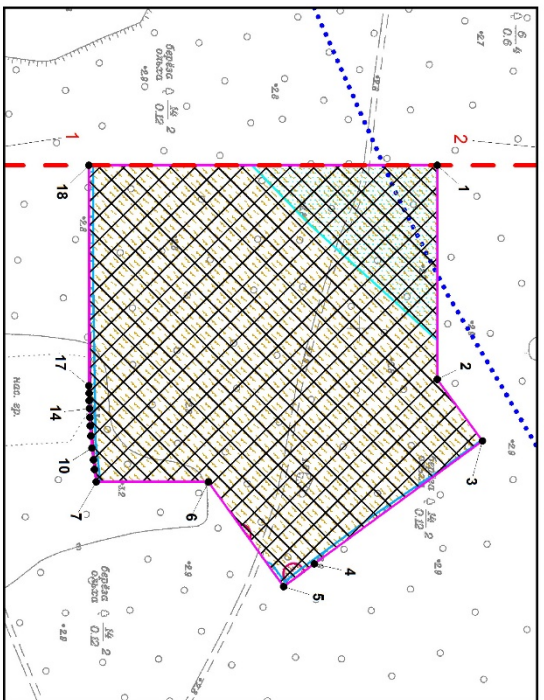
1
2
18
1
2
3
4
5
6
7
10
14
17
береза
ольха
$\frac{14}{0.12}$ 2
береза
ольха
$\frac{14}{0.12}$ 2
береза
ольха
$\frac{14}{0.12}$ 2
береза
ольха
$\frac{14}{0.12}$ 2
$\frac{6}{0.6}$ 4
нас. пр.
2.8
2.8
2.7
2.8
2.9
2.9
2.8
3.2